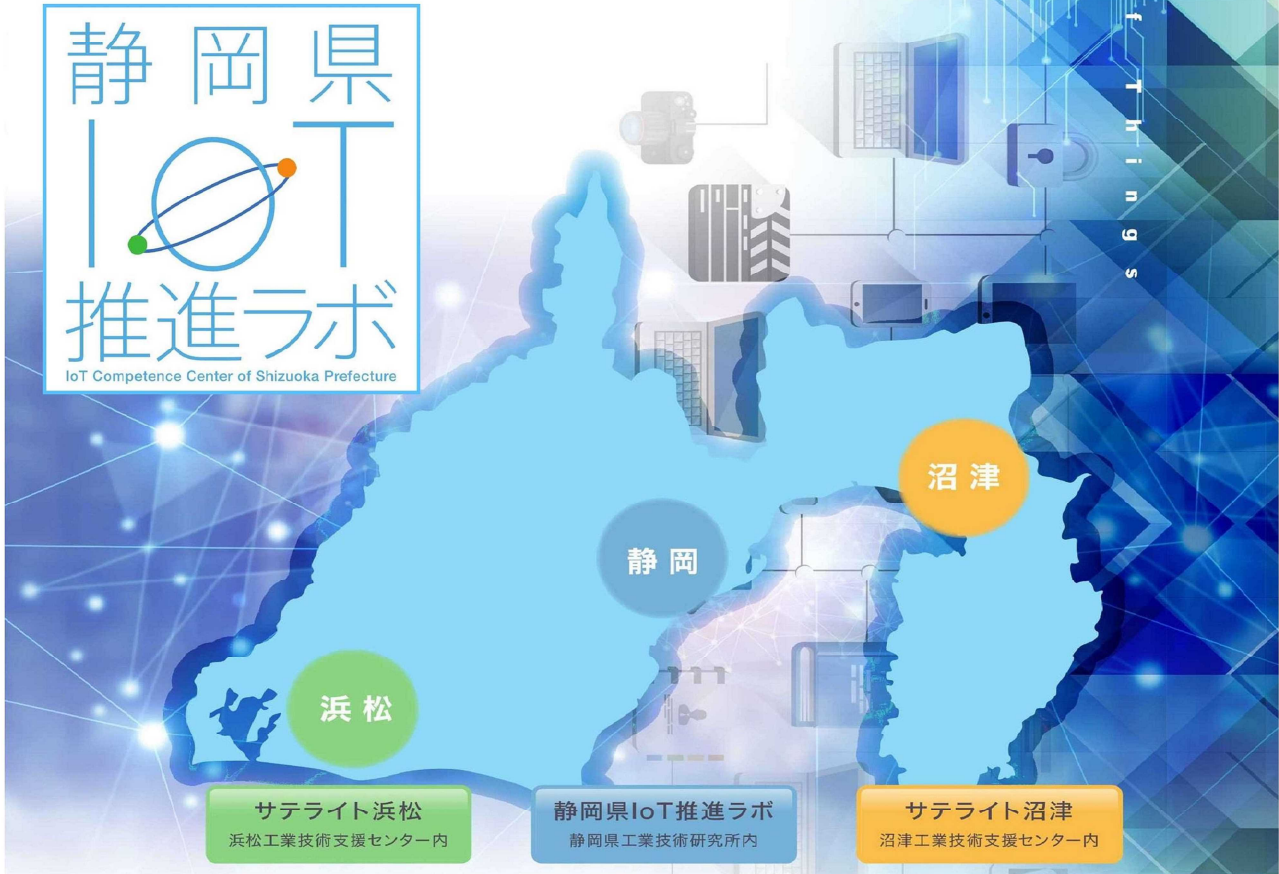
静岡県
IoT
推進ラボ
IoT Competence Center of Shizuoka Prefecture

f Things

沼津

静岡

浜松

サテライト浜松
浜松工業技術支援センター内

静岡県IoT推進ラボ
静岡県工業技術研究所内

サテライト沼津
沼津工業技術支援センター内